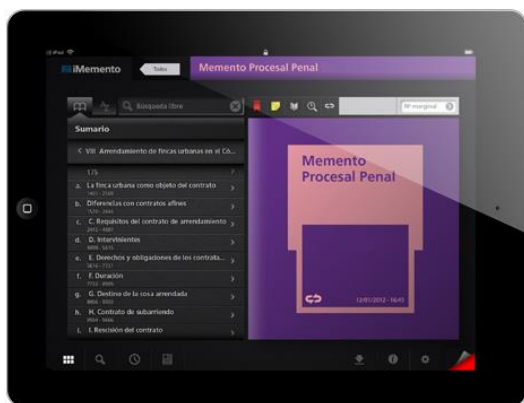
iPad

iMemento

Todos

Memento Procesal Penal

Búsqueda libre

Nº marginal

Sumario

VIII Arrendamiento de fincas urbanas en el Có...

1/5

a. La finca urbana como objeto del contrato

b. Diferencias con contratos afines

c. C. Requisitos del contrato de arrendamiento

d. D. Intervinientes

e. E. Derechos y obligaciones de los contrata...

f. F. Duración

g. G. Destino de la cosa arrendada

h. H. Contrato de subarriendo

i. I. Rescisión del contrato

Memento Procesal Penal

12/01/2012 · 16:45